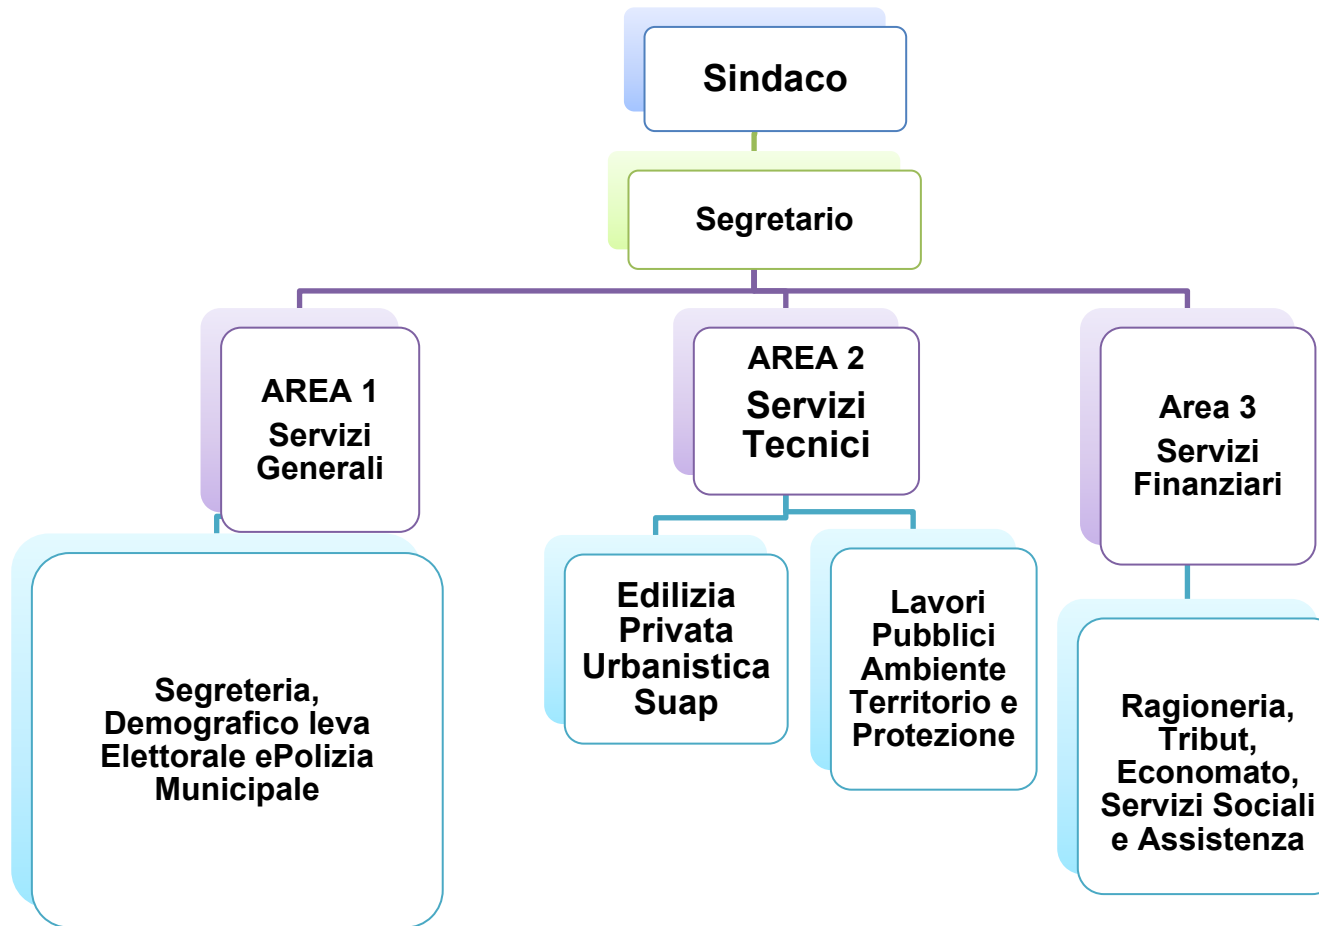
Sindaco

Segretario

AREA 1
Servizi Generali

AREA 2
Servizi Tecnici

Area 3
Servizi Finanziari

Segreteria, Demografico leva Elettorale ePolizia Municipale

Edilizia Privata Urbanistica Suap

Lavori Pubblici Ambiente Territorio e Protezione

Ragioneria, Tribut, Economato, Servizi Sociali e Assistenza